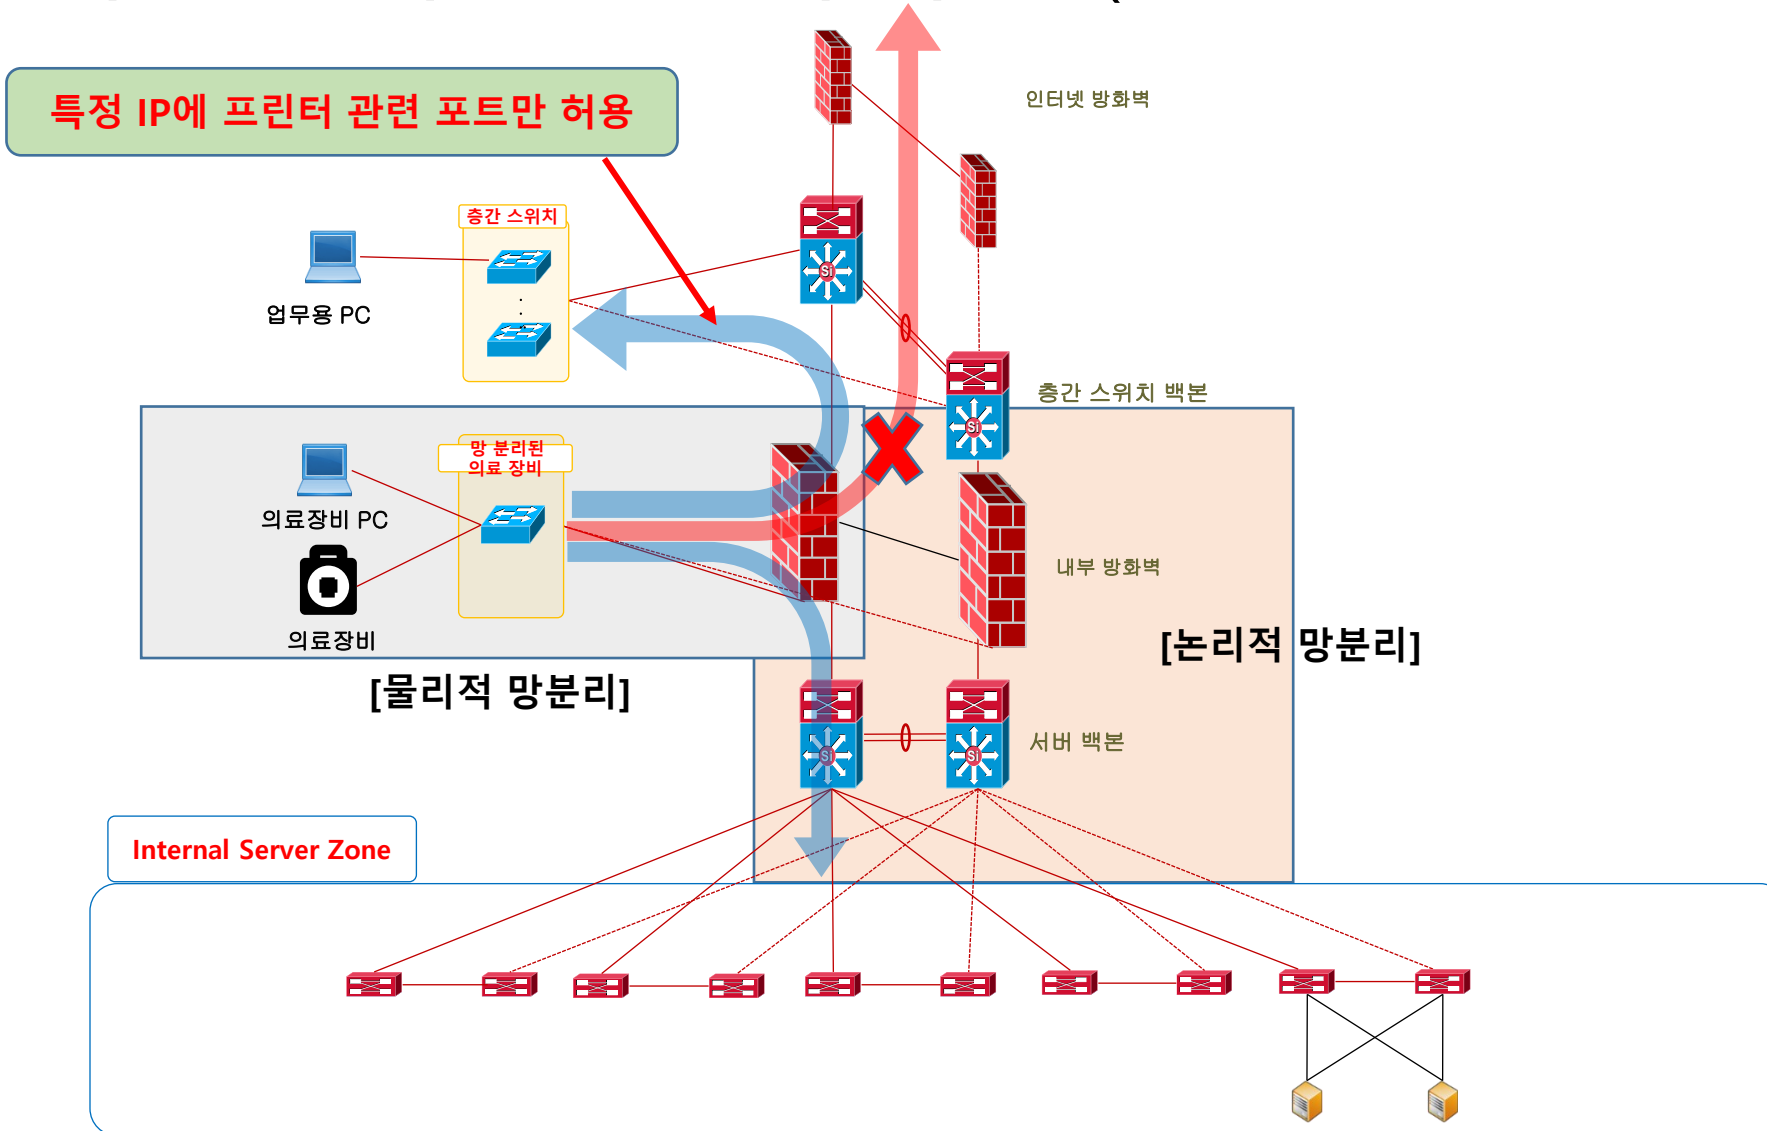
특정 IP에 프린터 관련 포트만 허용

인터넷 방화벽

층간 스위치

업무용 PC

층간 스위치 백본

망 분리된 의료 장비

의료장비 PC

의료장비

내부 방화벽

[논리적 망분리]

[물리적 망분리]

서버 백본

Internal Server Zone